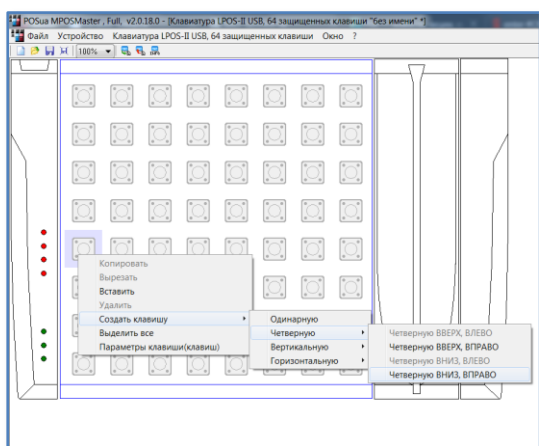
POSua MPOSMaster , Full, v2.0.18.0 - [Клавиатура LPOS-II USB, 64 защищенных клавиши "без имени" *]

Файл Устройство Клавиатура LPOS-II USB, 64 защищенных клавиши Окно ?

100%

Копировать
Вырезать
Вставить
Удалить
Создать клавишу
Выделить все
Параметры клавиши(клавиш)

Одинарную
Четверную
Вертикальную
Горизонтальную

Четверную ВВЕРХ, ВЛЕВО
Четверную ВВЕРХ, ВПРАВО
Четверную ВНИЗ, ВЛЕВО
Четверную ВНИЗ, ВПРАВО